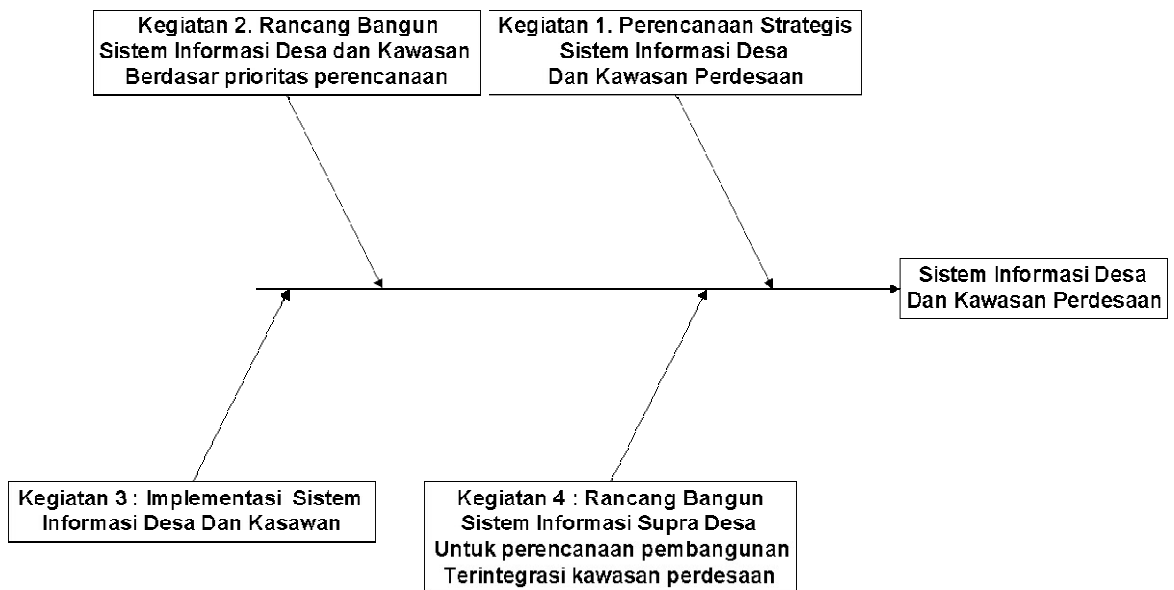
Kegiatan 2. Rancang Bangun Sistem Informasi Desa dan Kawasan Berdasar prioritas perencanaan

Kegiatan 1. Perencanaan Strategis Sistem Informasi Desa Dan Kawasan Perdesaan

Sistem Informasi Desa Dan Kawasan Perdesaan

Kegiatan 3 : Implementasi Sistem Informasi Desa Dan Kasawan

Kegiatan 4 : Rancang Bangun Sistem Informasi Supra Desa Untuk perencanaan pembangunan Terintegrasi kawasan perdesaan